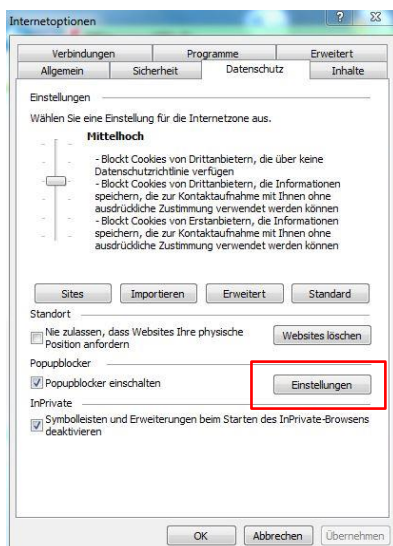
Internetoptionen

?

Verbindungen | Programme | Erweitert
Allgemein | Sicherheit | Datenschutz | Inhalte

Einstellungen

Wählen Sie eine Einstellung für die Internetzone aus.

Mittelhoch

- Blockt Cookies von Drittanbietern, die über keine Datenschutzrichtlinie verfügen
- Blockt Cookies von Drittanbietern, die Informationen speichern, die zur Kontaktaufnahme mit Ihnen ohne ausdrückliche Zustimmung verwendet werden können
- Blockt Cookies von Erstanbietern, die Informationen speichern, die zur Kontaktaufnahme mit Ihnen ohne ausdrückliche Zustimmung verwendet werden können

Sites | Importieren | Erweitert | Standard

Standort

Nie zulassen, dass Websites Ihre physische Position anfordern

Websites löschen

Popupblocker

Popupblocker einschalten

Einstellungen

InPrivate

Symbolleisten und Erweiterungen beim Starten des InPrivate-Browsens deaktivieren

OK | Abbrechen | Übernehmen